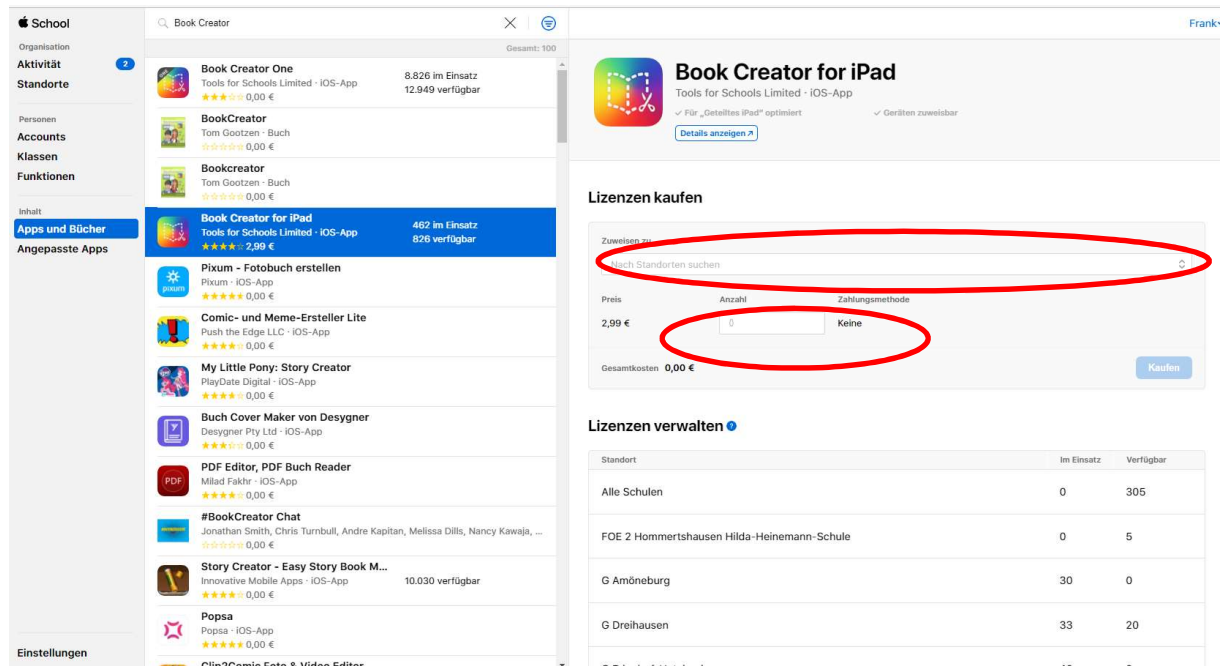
School

Organisation
Aktivität 2
Standorte

Personen
Accounts
Klassen
Funktionen

Inhalt
Apps und Bücher
Angepasste Apps

Einstellungen

Book Creator

Gesamt: 100

Book Creator One
Tools for Schools Limited · iOS-App
0,00 €
8.826 im Einsatz
12.949 verfügbar

BookCreator
Tom Gootzen · Buch
0,00 €

Bookcreator
Tom Gootzen · Buch
0,00 €

Book Creator for iPad
Tools for Schools Limited · iOS-App
2,99 €
462 im Einsatz
826 verfügbar

Pixum - Fotobuch erstellen
Pixum · iOS-App
0,00 €

Comic- und Meme-Ersteller Lite
Push the Edge LLC · iOS-App
0,00 €

My Little Pony: Story Creator
PlayDate Digital · iOS-App
0,00 €

Buch Cover Maker von Desygner
Desygner Pty Ltd · iOS-App
0,00 €

PDF Editor, PDF Buch Reader
Milad Fakhr · iOS-App
0,00 €

#BookCreator Chat
Jonathan Smith, Chris Turnbull, Andre Kapitan, Melissa Dills, Nancy Kawaja, ...
0,00 €

Story Creator - Easy Story Book M...
Innovative Mobile Apps · iOS-App
0,00 €
10.030 verfügbar

Popsa
Popsa · iOS-App
0,00 €

Clip2Comic Foto & Video Editor

Frank

Book Creator for iPad
Tools for Schools Limited · iOS-App
✓ Für „Geteiltes iPad" optimiert
✓ Geräten zuweisbar
Details anzeigen ↗

Lizenzen kaufen

Zuweisen zu
Nach Standorten suchen

Preis
2,99 €
Anzahl
0
Zahlungsmethode
Keine

Gesamtkosten 0,00 €
Kaufen

Lizenzen verwalten

| Standort | Im Einsatz | Verfügbar |
|---|---|---|
| Alle Schulen | 0 | 305 |
| FOE 2 Hommertshausen Hilda-Heinemann-Schule | 0 | 5 |
| G Amöneburg | 30 | 0 |
| G Dreihausen | 33 | 20 |